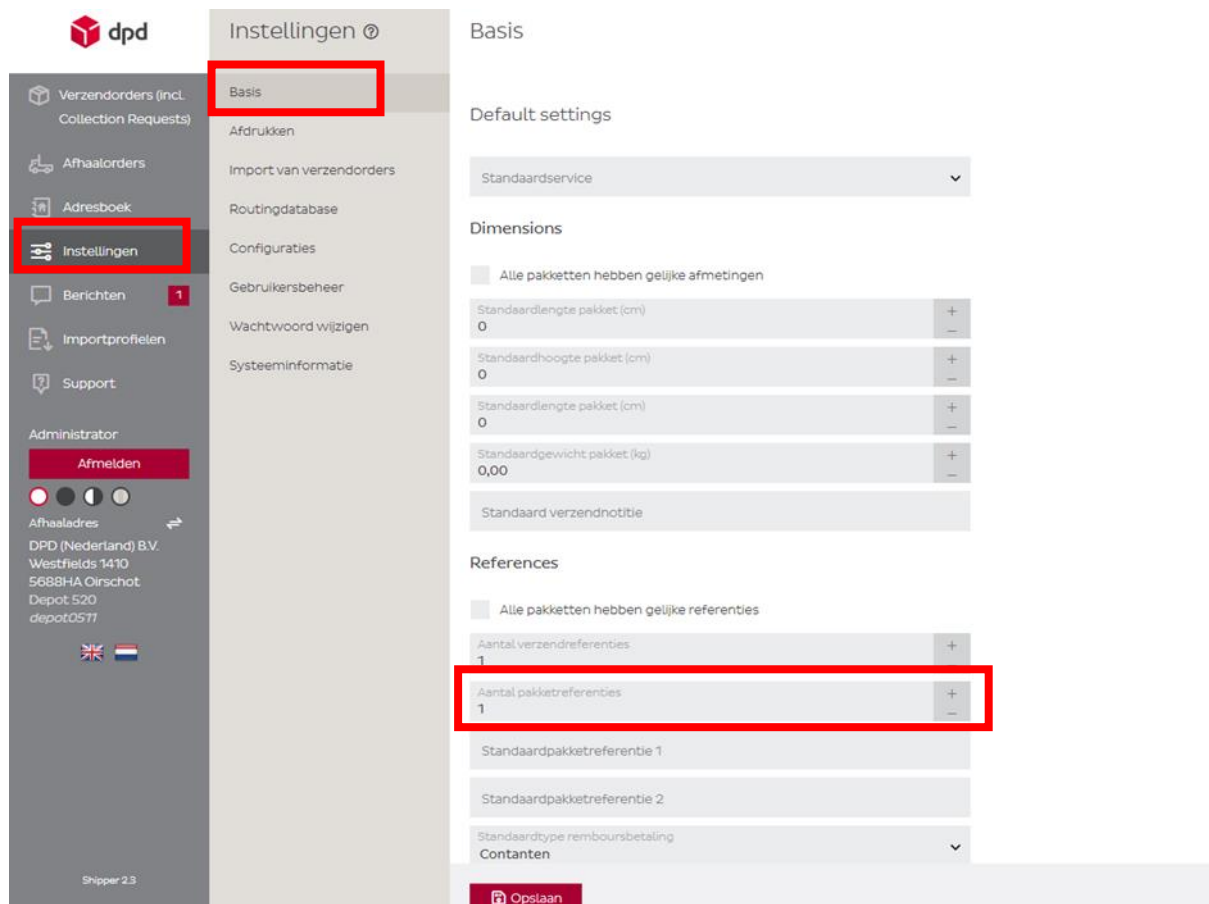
dpd

Verzendorders (incl. Collection Requests)
Afhaalorders
Adresboek
Instellingen
Berichten 1
Importprofielen
Support

Administrator
Afmelden

Afhaaladres
DPD (Nederland) B.V.
Westfields 1410
5688HA Oirschot
Depot 520
depot0511

Shipper 2.3

Instellingen ⓘ

Basis
Afdrukken
Import van verzendorders
Routingdatabase
Configuraties
Gebruikersbeheer
Wachtwoord wijzigen
Systeeminformatie

Basis

Default settings

Standaardservice

Dimensions

Alle pakketten hebben gelijke afmetingen

Standaardlengte pakket (cm)
0
Standaardhoogte pakket (cm)
0
Standaardlengte pakket (cm)
0
Standaardgewicht pakket (kg)
0,00
Standaard verzendnotitie

References

Alle pakketten hebben gelijke referenties

Aantal verzendreferenties
1
Aantal pakketreferenties
1
Standaardpakketreferentie 1
Standaardpakketreferentie 2
Standaardtype rembours betaling
Contanten

Opslaan